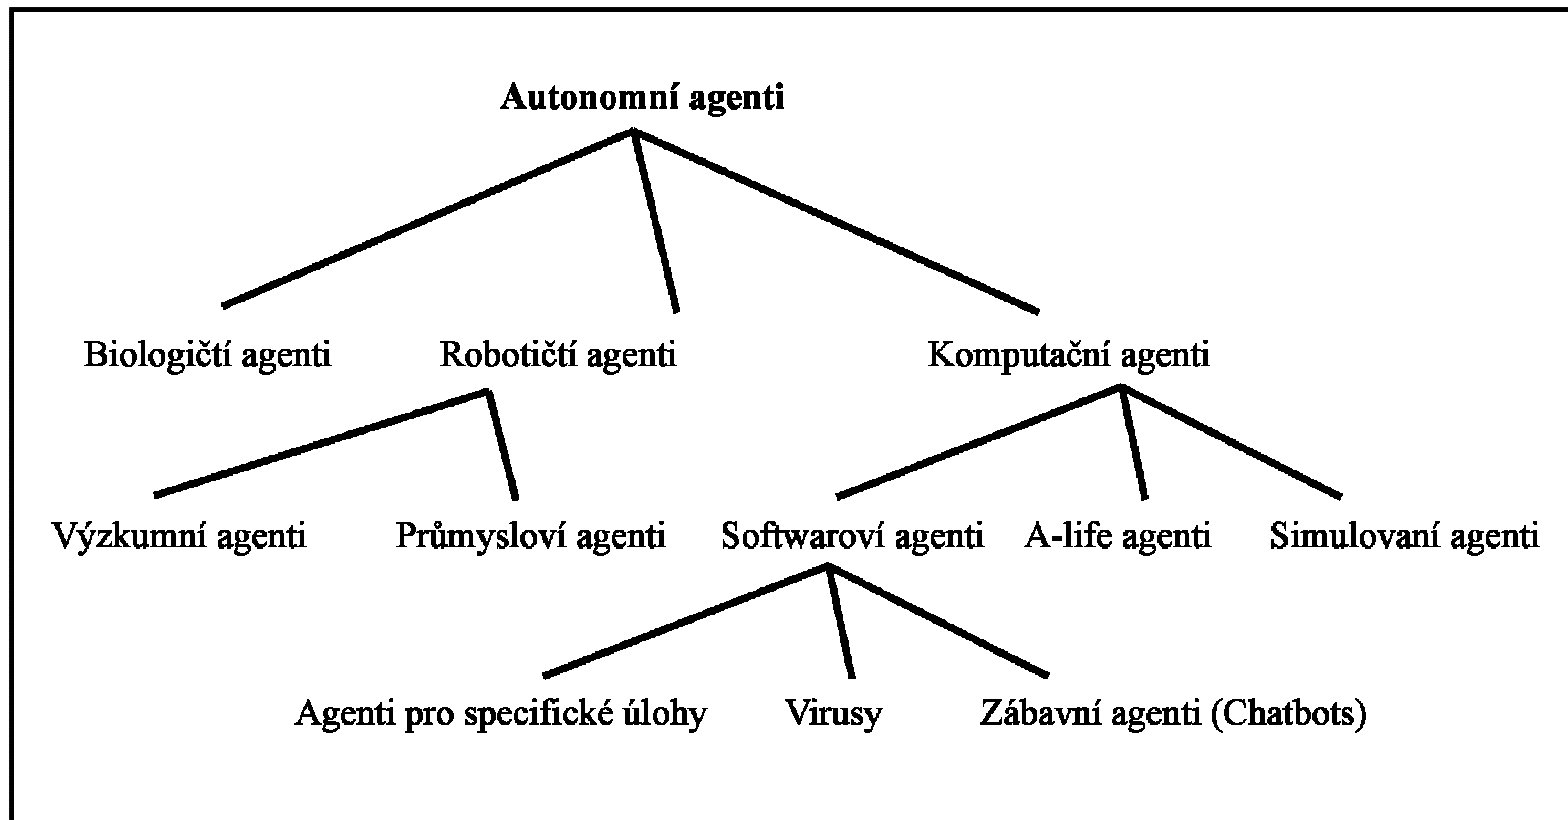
Autonomní agenti

Biologičtí agenti Robotičtí agenti Komputační agenti

Výzkumní agenti Průmysloví agenti Softwaroví agenti A-life agenti Simulovaní agenti

Agenti pro specifické úlohy Virusy Zábavní agenti (Chatbots)